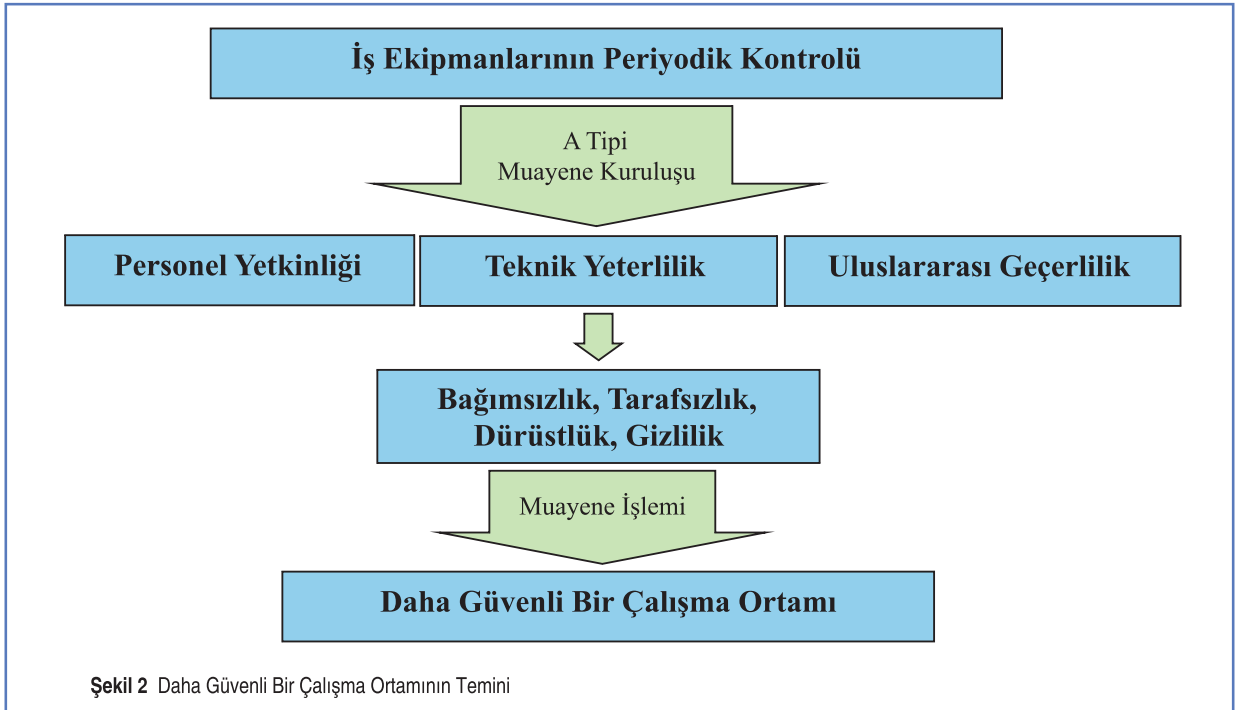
İş Ekipmanlarının Periyodik Kontrolü

A Tipi
Muayene Kuruluşu

Personel Yetkinliği

Teknik Yeterlilik

Uluslararası Geçerlilik

Bağımsızlık, Tarafsızlık,
Dürüstlük, Gizlilik

Muayene İşlemi

Daha Güvenli Bir Çalışma Ortamı

Şekil 2 Daha Güvenli Bir Çalışma Ortamının Temini